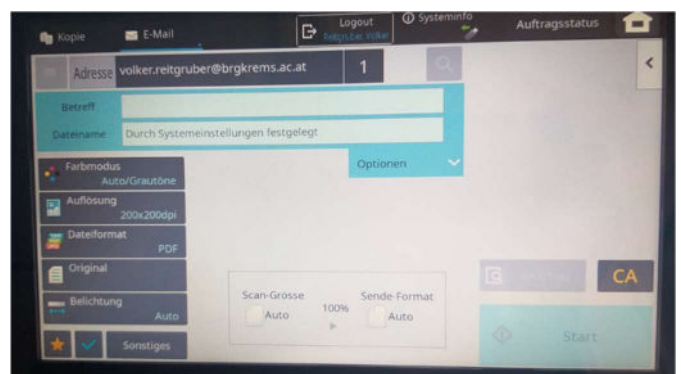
Kopie
E-Mail
Logout
Reitgruber Volker
Systeminfo
Auftragsstatus

Adresse volker.reitgruber@brgkrems.ac.at
1

Betreff
Dateiname Durch Systemeinstellungen festgelegt
Optionen

Farbmodus
Auto/Grautöne
Auflösung
200x200dpi
Dateiformat
PDF
Original
Belichtung
Auto
Sonstiges

Scan-Grosse
Auto
100%
Sende-Format
Auto

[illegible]
CA
Start